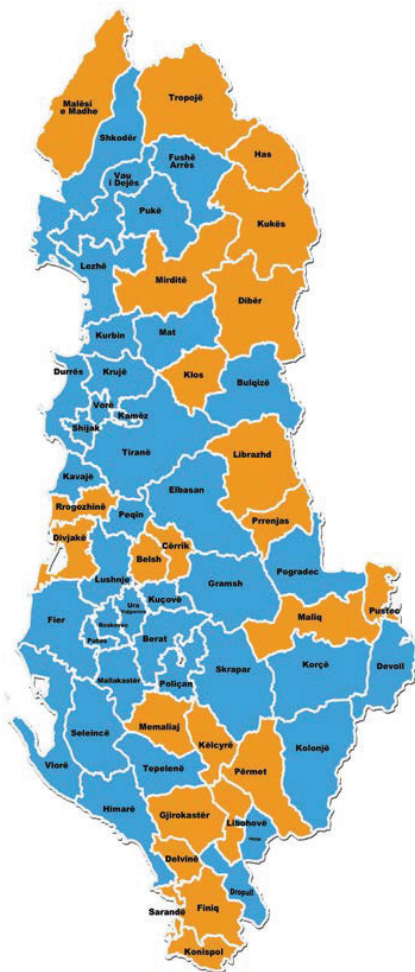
Malësi e Madhe
Tropojë
Shkodër
Fushë Arrës
Has
Vau i Dejës
Pukë
Kukës
Lezhë
Mirditë
Dibër
Kurbin
Mat
Durrës
Krujë
Klos
Bulqizë
Vorë
Kamëz
Shijak
Tiranë
Librazhd
Kavajë
Rrogozhinë
Elbasan
Prrenjas
Peqin
Divjakë
Cërrik
Belsh
Pogradec
Lushnje
Gramsh
Pustec
Ura Vajgurore
Kuçovë
Fier
Roskovec
Maliq
Patos
Berat
Devoll
Mallakastër
Poliçan
Skrapar
Korçë
Memaliaj
Seleincë
Këlcyrë
Kolonjë
Vlorë
Tepelenë
Përmet
Himarë
Gjirokastër
Libohovë
Pogon
Delvinë
Dropull
Sarandë
Finiq
Konispol